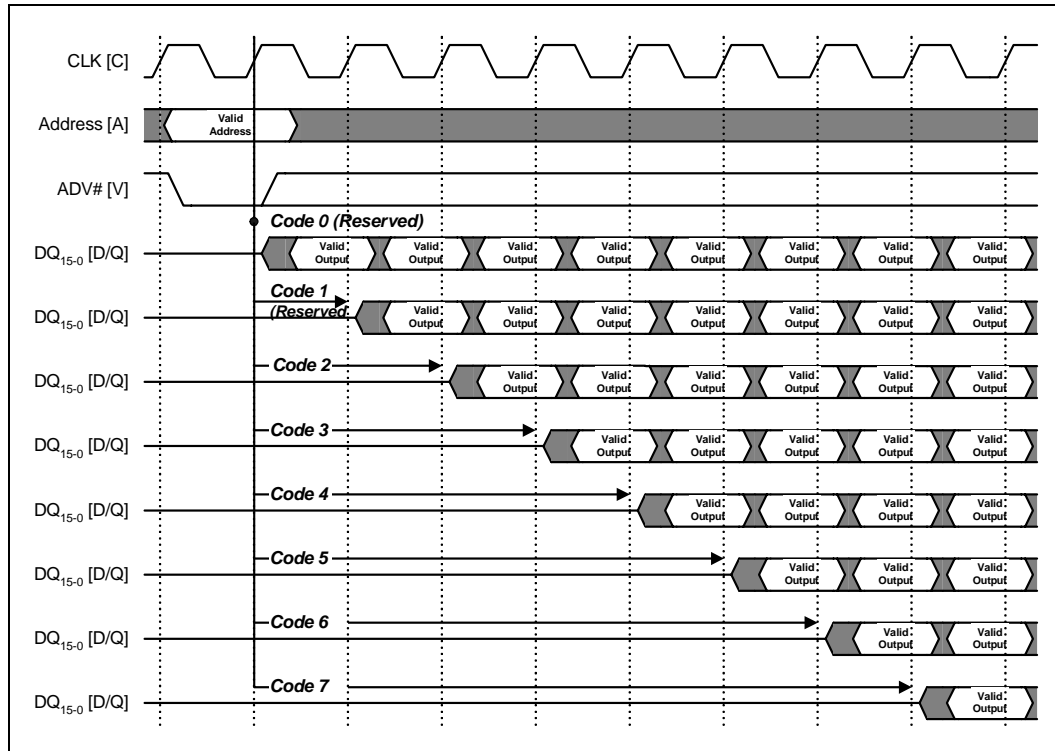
CLK [C]

Address [A]

Valid Address

ADV# [V]

Code 0 (Reserved)

$DQ_{15-0}$ [D/Q]

Valid Output Valid Output Valid Output Valid Output Valid Output Valid Output Valid Output Valid Output

Code 1 (Reserved)

$DQ_{15-0}$ [D/Q]

Valid Output Valid Output Valid Output Valid Output Valid Output Valid Output Valid Output

Code 2

$DQ_{15-0}$ [D/Q]

Valid Output Valid Output Valid Output Valid Output Valid Output Valid Output

Code 3

$DQ_{15-0}$ [D/Q]

Valid Output Valid Output Valid Output Valid Output Valid Output

Code 4

$DQ_{15-0}$ [D/Q]

Valid Output Valid Output Valid Output Valid Output

Code 5

$DQ_{15-0}$ [D/Q]

Valid Output Valid Output Valid Output

Code 6

$DQ_{15-0}$ [D/Q]

Valid Output Valid Output

Code 7

$DQ_{15-0}$ [D/Q]

Valid Output